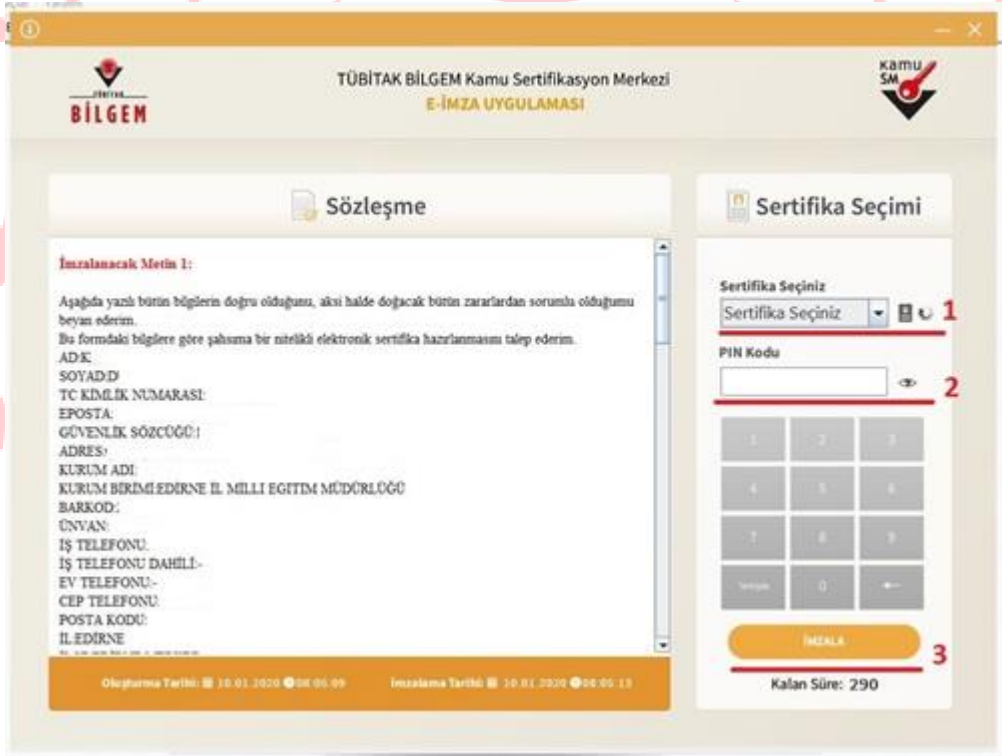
TÜBİTAK BİLGEM

BİLGEM

TÜBİTAK BİLGEM Kamu Sertifikasyon Merkezi
E-İMZA UYGULAMASI

Kamu SM

Sözleşme

İmzalanacak Metin 1:

Aşağıda yazılı bütün bilgilerin doğru olduğunu, aksi halde doğacak bütün zararlardan sorumlu olduğumu beyan ederim.
Bu formdaki bilgilere göre şahsıma bir nitelikli elektronik sertifika hazırlanmasını talep ederim.
ADI:
SOYADI:
TC KIMLIK NUMARASI:
EPOSTA:
GÜVENLIK SÖZCÜĞÜ:
ADRES:
KURUM ADI:
KURUM BIRIMI:EDIRNE IL MILLI EGITIM MÜDÜRLÜĞÜ
BARKOD:
ÜNVAN:
IŞ TELEFONU:
IŞ TELEFONU DAHILI:-
EV TELEFONU:-
CEP TELEFONU:
POSTA KODU:
IL:EDIRNE

Oluşturma Tarihi: 10.01.2020 08:05:09 İmzalama Tarihi: 10.01.2020 08:05:13

Sertifika Seçimi

Sertifika Seçiniz
Sertifika Seçiniz
1
PIN Kodu
2
1 2 3
4 5 6
7 8 9
Temizle 0
İMZALA
3
Kalan Süre: 290